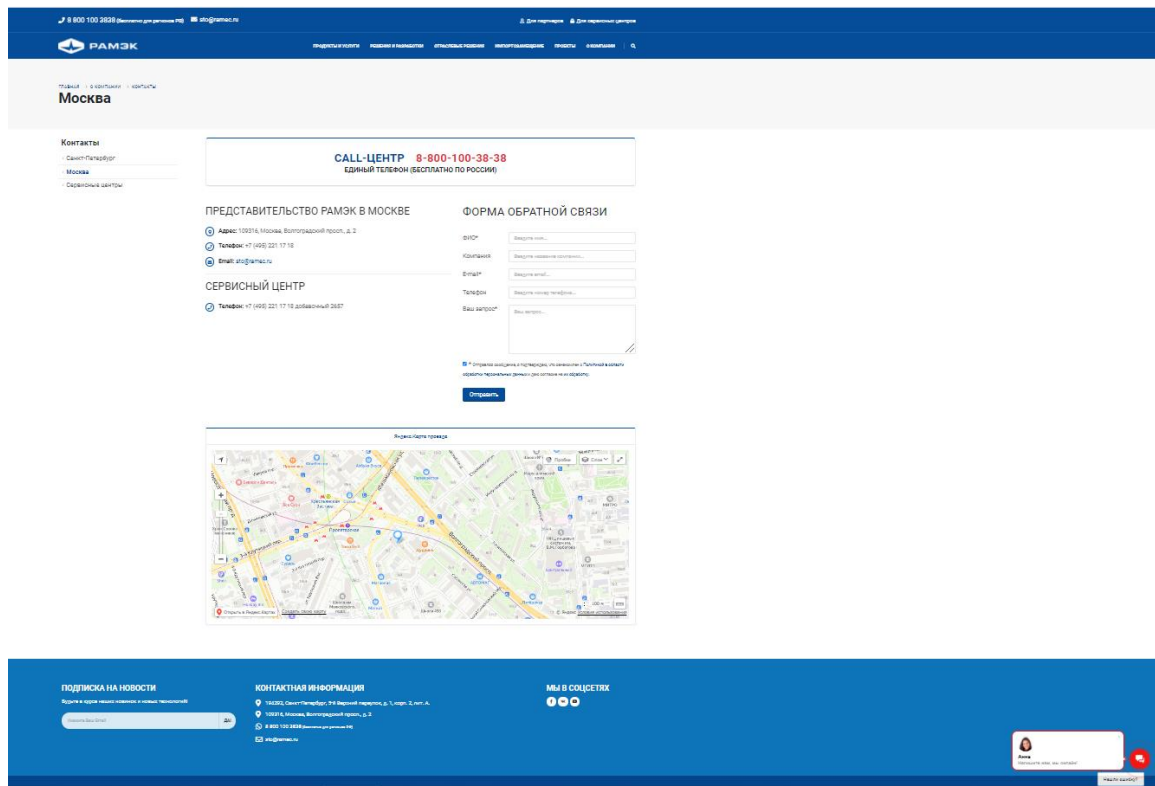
8 800 100 3838 (бесплатно для регионов РФ) sto@ramec.ru

Для партнеров Для сервисных центров

РАМЭК

ПРОДУКТЫ И УСЛУГИ РЕШЕНИЯ И РАЗРАБОТКИ ОТРАСЛЕВЫЕ РЕШЕНИЯ ИМПОРТОЗАМЕЩЕНИЕ ПРОЕКТЫ О КОМПАНИИ

ГЛАВНАЯ > О КОМПАНИИ > КОНТАКТЫ

Москва

Контакты

Санкт-Петербург

Москва

Сервисные центры

CALL-ЦЕНТР 8-800-100-38-38

ЕДИНЫЙ ТЕЛЕФОН (БЕСПЛАТНО ПО РОССИИ)

ПРЕДСТАВИТЕЛЬСТВО РАМЭК В МОСКВЕ

Адрес: 109316, Москва, Волгоградский просп., д. 2

Телефон: +7 (495) 221 17 18

Email: sto@ramec.ru

СЕРВИСНЫЙ ЦЕНТР

Телефон: +7 (495) 221 17 18 добавочный 2657

ФОРМА ОБРАТНОЙ СВЯЗИ

ФИО* Введите имя...

Компания Введите название компании...

E-mail* Введите email...

Телефон Введите номер телефона...

Ваш запрос* Ваш запрос...

* Отправляя сообщение, я подтверждаю, что ознакомлен с Политикой в области обработки персональных данных и даю согласие на их обработку.

Отправить

Яндекс.Карта проезда

Пробки Слои

Открыть в Яндекс.Картах Создать свою карту

© Яндекс Условия использования

ПОДПИСКА НА НОВОСТИ

Будьте в курсе наших новинок и новых технологий

Укажите Ваш email

ДА

КОНТАКТНАЯ ИНФОРМАЦИЯ

194292, Санкт-Петербург, 3-й Верхний переулок, д. 1, корп. 2, лит. А

109316, Москва, Волгоградский просп., д. 2

8 800 100 3838 (бесплатно для регионов РФ)

sto@ramec.ru

МЫ В СОЦСЕТЯХ

Анна

Напишите нам, мы онлайн!

Нашли ошибку?